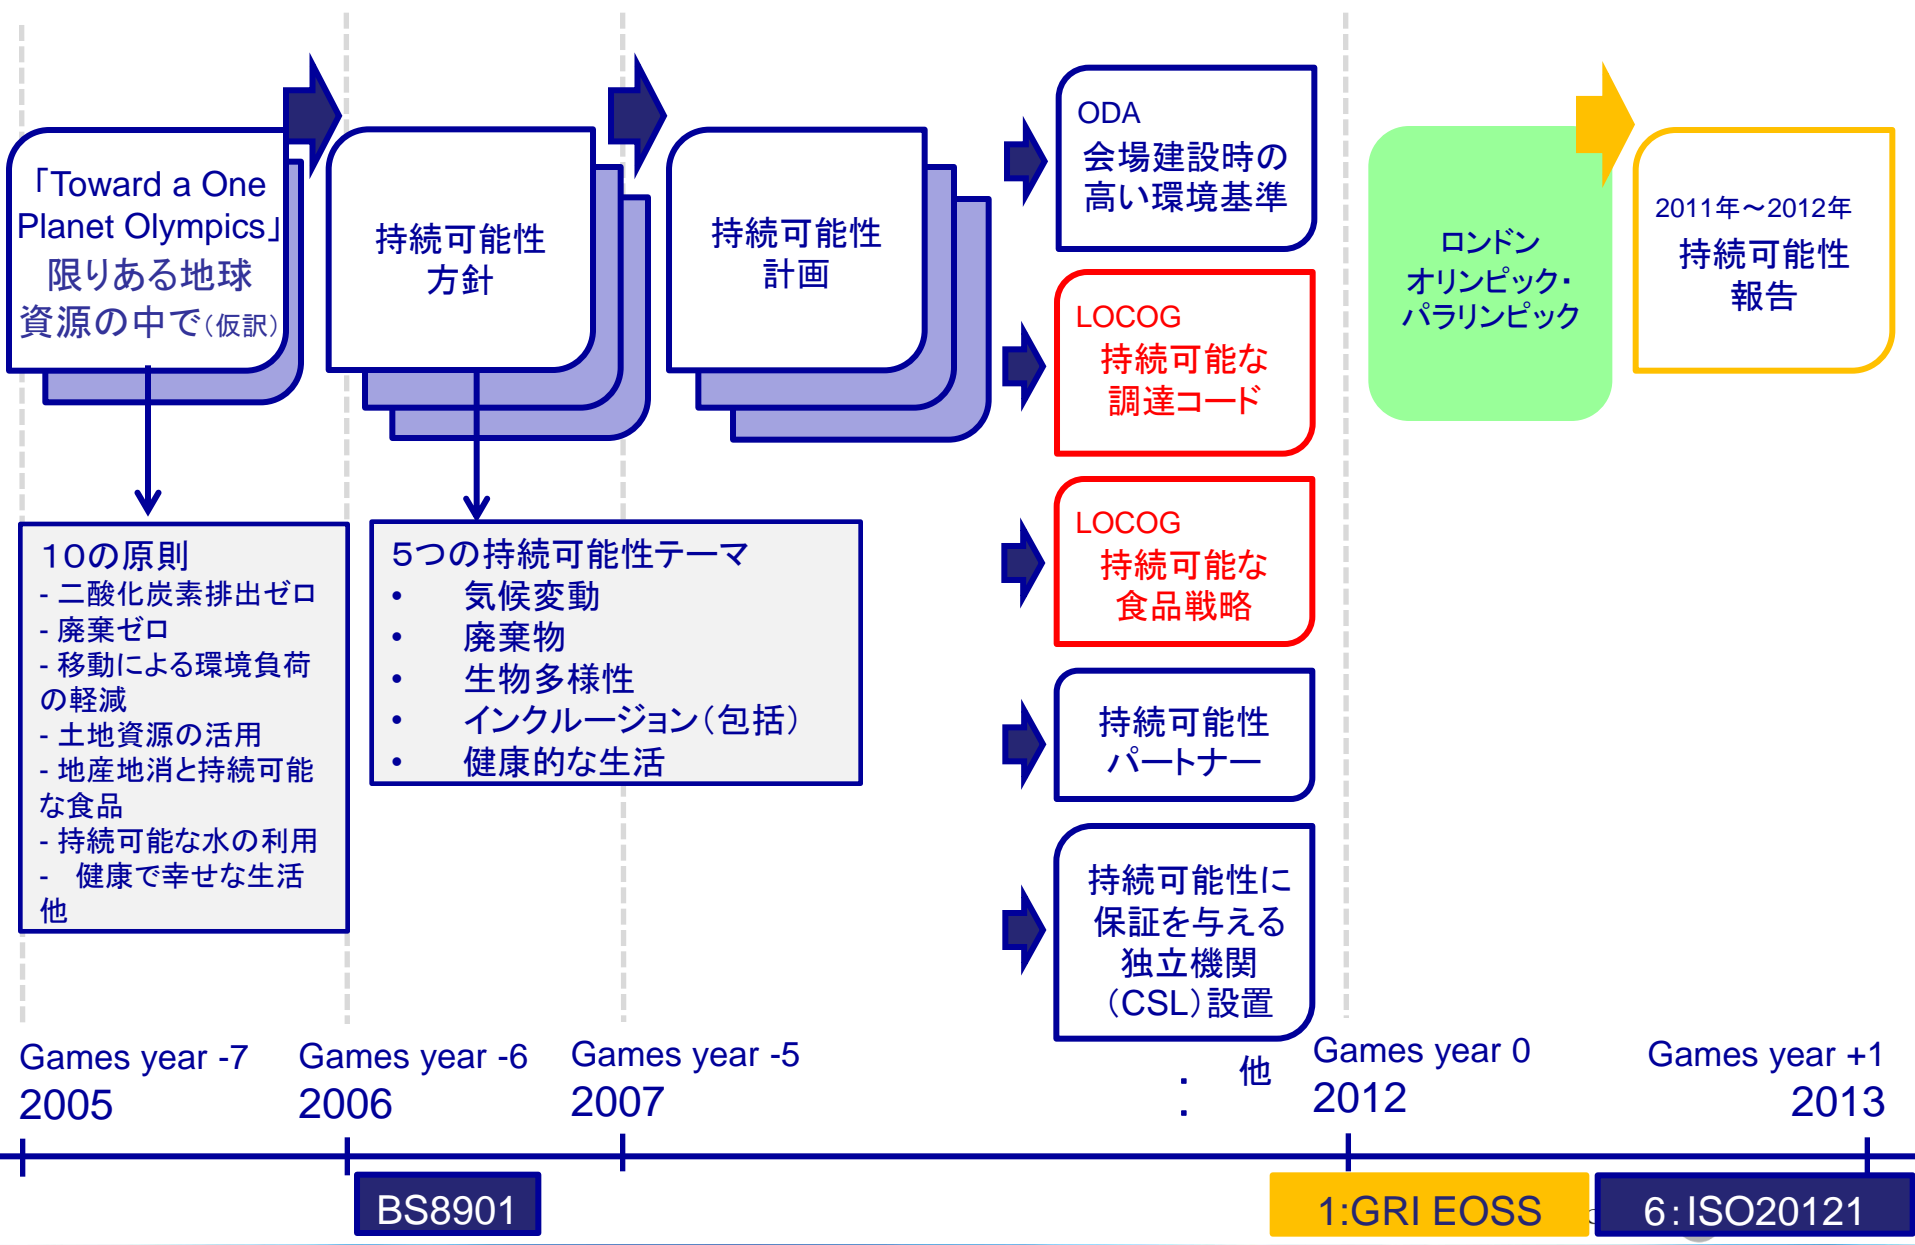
「Toward a One Planet Olympics」 限りある地球 資源の中で(仮訳)

持続可能性 方針

持続可能性 計画

ODA 会場建設時の 高い環境基準

LOCOG 持続可能な 調達コード

LOCOG 持続可能な 食品戦略

持続可能性 パートナー

持続可能性に 保証を与える 独立機関 (CSL)設置

ロンドン オリンピック・ パラリンピック

2011年～2012年 持続可能性 報告

10の原則
- 二酸化炭素排出ゼロ
- 廃棄ゼロ
- 移動による環境負荷の軽減
- 土地資源の活用
- 地産地消と持続可能な食品
- 持続可能な水の利用
- 健康で幸せな生活
他

5つの持続可能性テーマ
• 気候変動
• 廃棄物
• 生物多様性
• インクルージョン(包括)
• 健康的な生活

: 他

Games year -7 2005

Games year -6 2006

Games year -5 2007

Games year 0 2012

Games year +1 2013

BS8901

1:GRI EOSS

6:ISO20121